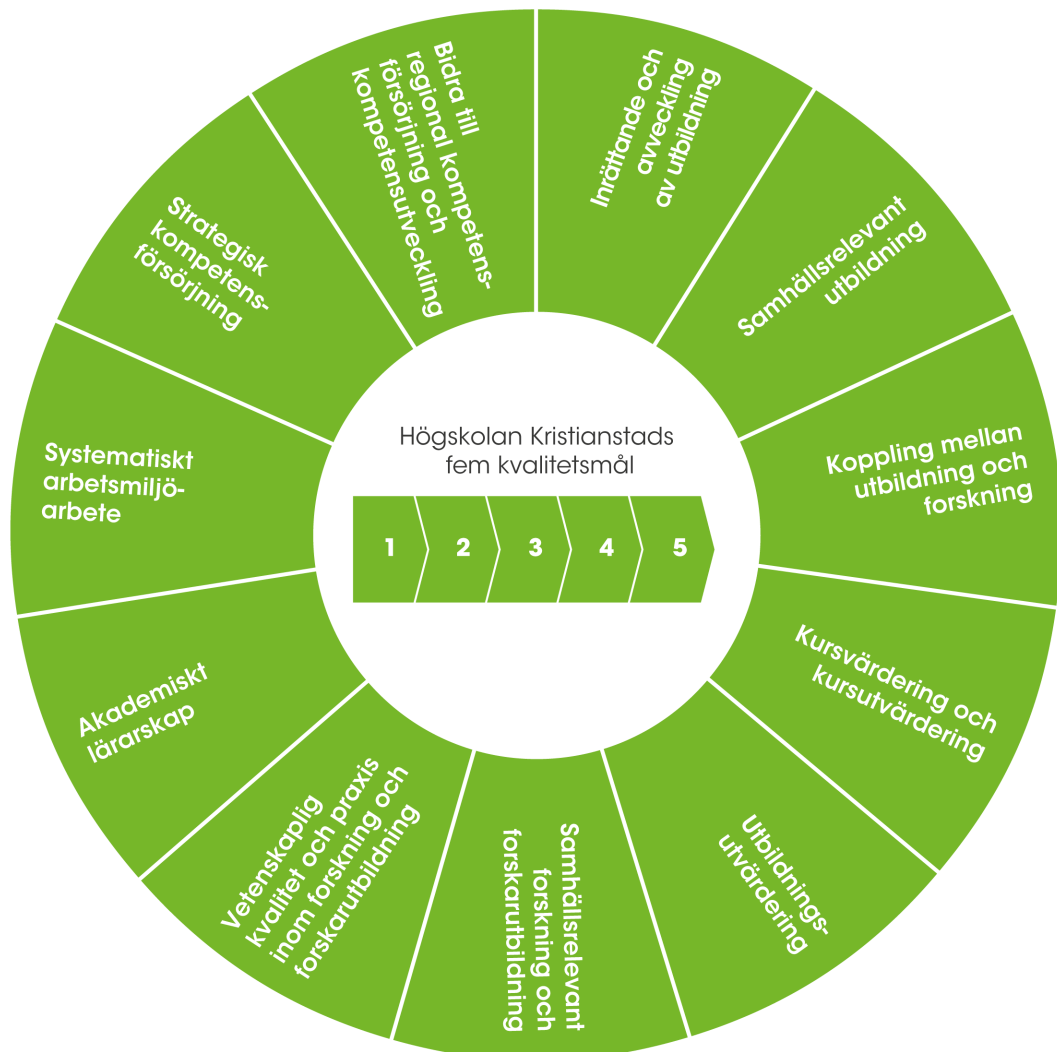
Högskolan Kristianstads fem kvalitetsmål

1
2
3
4
5

Inrättande och avveckling av utbildning

Samhällsrelevant utbildning

Koppling mellan utbildning och forskning

Kursvärdering och kursutvärdering

Utbildnings-utvärdering

Samhällsrelevant forskning och forskarutbildning

Vetenskaplig kvalitet och praxis inom forskning och forskarutbildning

Akademiskt lärarskap

Systematiskt arbetsmiljö-arbete

Strategisk kompetens-försörjning

Bidra till regional kompetens-försörjning och kompetensutveckling